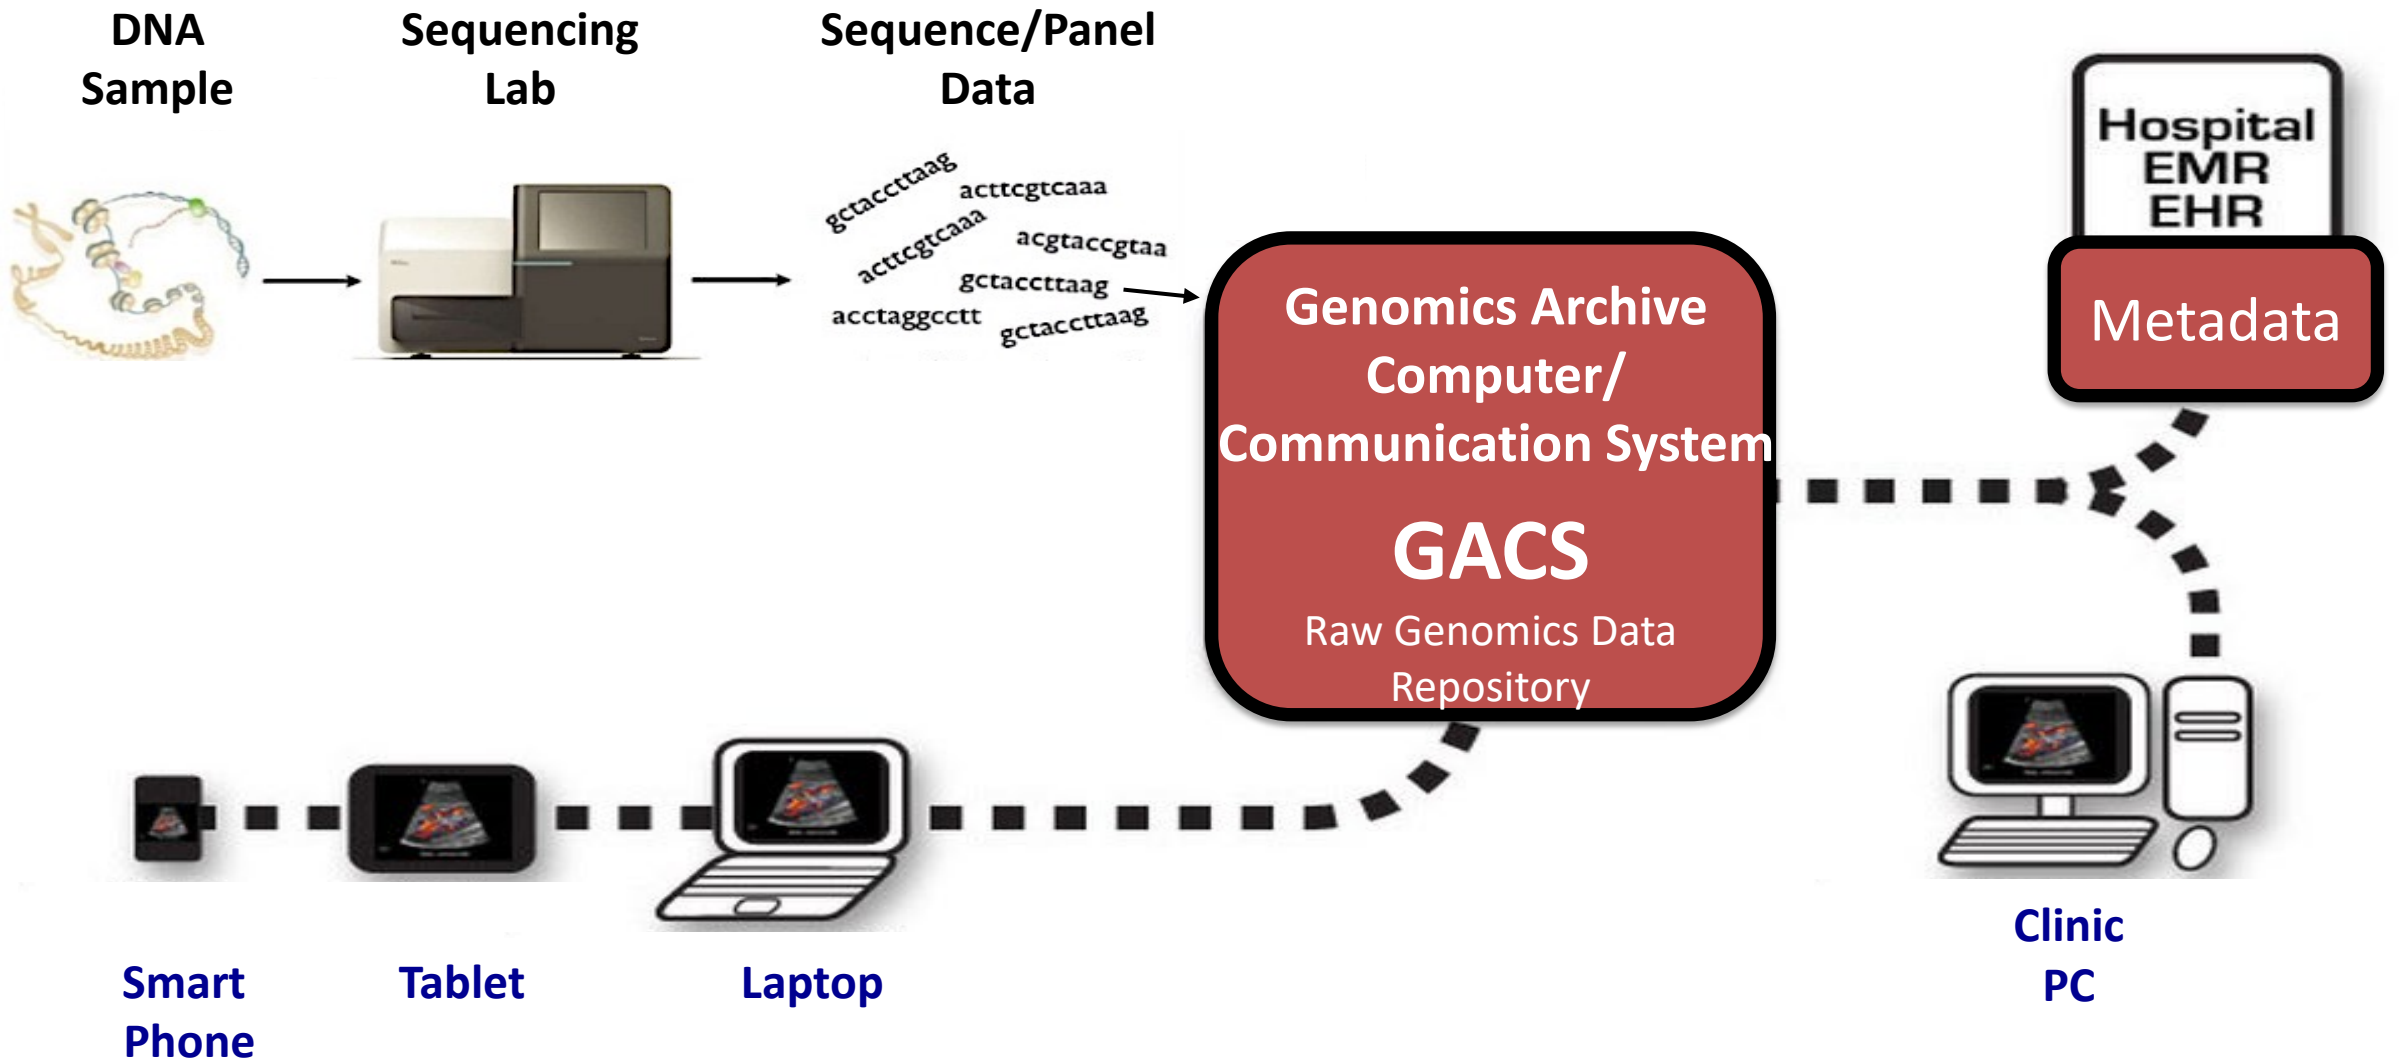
DNA Sample

Sequencing Lab

Sequence/Panel Data

gctaccttaag
acttcgtcaaa
acttcgtcaa
acgtaccgtaa
gctaccttaag
acctaggcctt
gctaccttaag

Hospital EMR EHR

Metadata

Genomics Archive Computer/ Communication System

GACS

Raw Genomics Data Repository

Smart Phone

Tablet

Laptop

Clinic PC